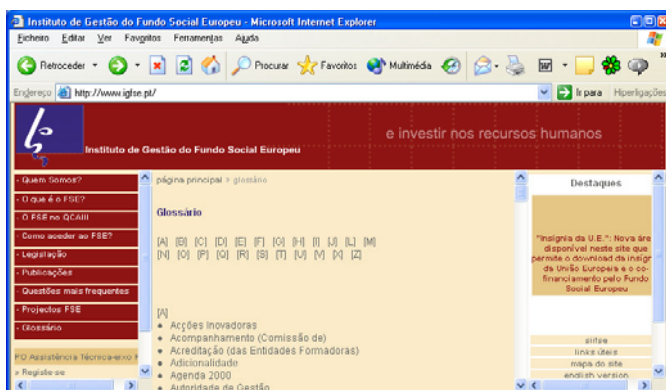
Instituto de Gestão do Fundo Social Europeu - Microsoft Internet Explorer

Ficheiro Editar Ver Favoritos Ferramentas Ajuda

Retroceder Procurar Favoritos Multimédia

Endereço http://www.igfse.pt/ Ir para Hiperligações

e investir nos recursos humanos

Instituto de Gestão do Fundo Social Europeu

- Quem Somos?
- O que é o FSE?
- O FSE no QCAIII
- Como aceder ao FSE?
- Legislação
- Publicações
- Questões mais frequentes
- Projectos FSE
- Glossário

PO Assistência Técnica-eixo F

» Registe-se

página principal > glossário

Glossário

[A] [B] [C] [D] [E] [F] [G] [H] [I] [J] [L] [M] [N] [O] [P] [Q] [R] [S] [T] [U] [V] [X] [Z]

[A]
- Acções Inovadoras
- Acompanhamento (Comissão de)
- Acreditação (das Entidades Formadoras)
- Adicionalidade
- Agenda 2000
- Autoridade de Gestão

Destaques

"Insígnia da U.E.": Nova áre disponível neste site que permite o download da insígn da União Europeia e o co-financiamento pelo Fundo Social Europeu

siifse
links úteis
mapa do site
english version